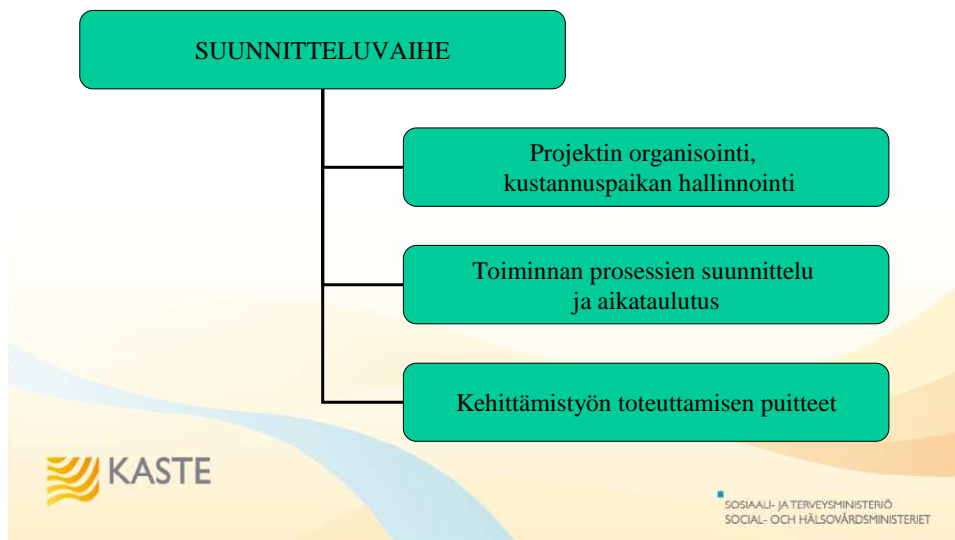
SUUNNITTELUVAIHE

Projektin organisointi, kustannuspaikan hallinnointi

Toiminnan prosessien suunnittelu ja aikataulutus

Kehittämistyön toteuttamisen puitteet

KASTE

SOSIAALI- JA TERVEYSMINISTERIÖ
SOCIAL- OCH HÄLSOVÅRDSMINISTERIET